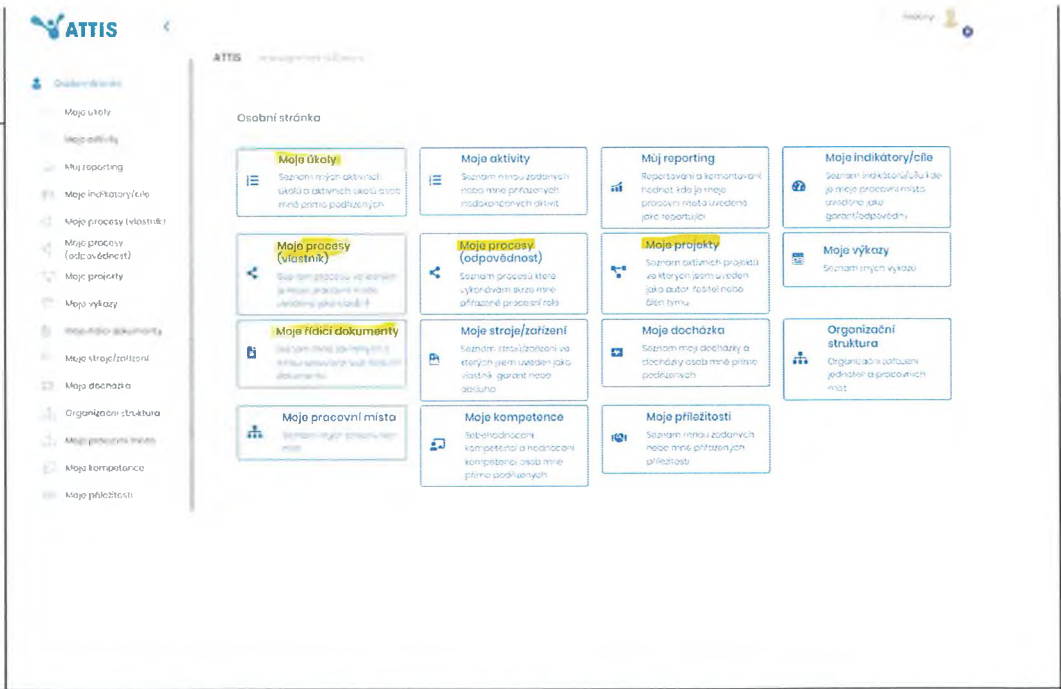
ATTIS

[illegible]

ATTIS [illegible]

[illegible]
Moje úkoly
Moje aktivity
Můj reporting
Moje indikátory/cíle
Moje procesy (vlastník)
Moje procesy (odpovědnost)
Moje projekty
Moje výkazy
Moje řídicí dokumenty
Moje stroje/zařízení
Moje docházka
Organizační struktura
Moje pracovní místa
Moje kompetence
Moje příležitosti

Osobní stránka

Moje úkoly
Seznam mých aktivních úkolů a aktivních úkolů osob mně přímo podřízených

Moje aktivity
Seznam mnou zadaných nebo mně přiřazených nedokončených aktivit

Můj reporting
Reportování a komentování hodnot, kde je moje pracovní místo uvedeno jako reportující

Moje indikátory/cíle
Seznam indikátorů/cílů kde je moje pracovní místo uvedeno jako garant/odpovědný

Moje procesy (vlastník)
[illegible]

Moje procesy (odpovědnost)
Seznam procesů které vykonávám skrze mně přiřazené procesní role

Moje projekty
Seznam aktivních projektů ve kterých jsem uveden jako autor, řešitel nebo člen týmu

Moje výkazy
Seznam mých výkazů

Moje řídicí dokumenty
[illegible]

Moje stroje/zařízení
Seznam strojů/zařízení ve kterých jsem uveden jako vlastník, garant nebo obsluha

Moje docházka
Seznam mojí docházky a docházky osob mně přímo podřízených

Organizační struktura
Organizační zařazení jednotek a pracovních míst

Moje pracovní místa
Seznam mých pracovních míst

Moje kompetence
Sebehodnocení kompetencí a hodnocení kompetencí osob mně přímo podřízených

Moje příležitosti
Seznam mnou zadaných nebo mně přiřazených příležitostí